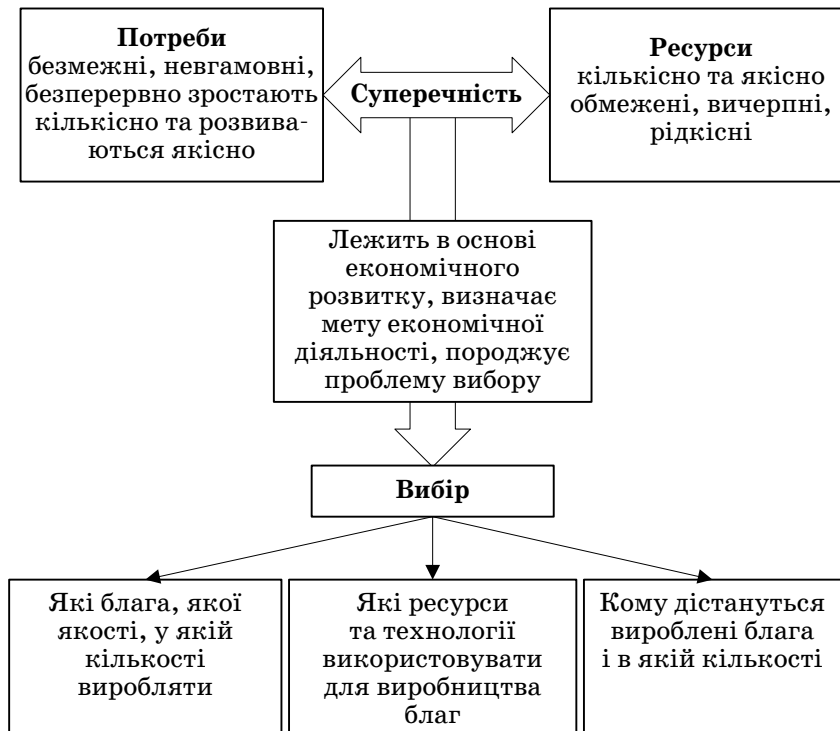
**Потреби**
безмежні, невгамовні, безперервно зростають кількісно та розвиваються якісно

**Суперечність**

**Ресурси**
кількісно та якісно обмежені, вичерпні, рідкісні

Лежить в основі економічного розвитку, визначає мету економічної діяльності, породжує проблему вибору

**Вибір**

Які блага, якої якості, у якій кількості виробляти

Які ресурси та технології використовувати для виробництва благ

Кому дістануться вироблені блага і в якій кількості